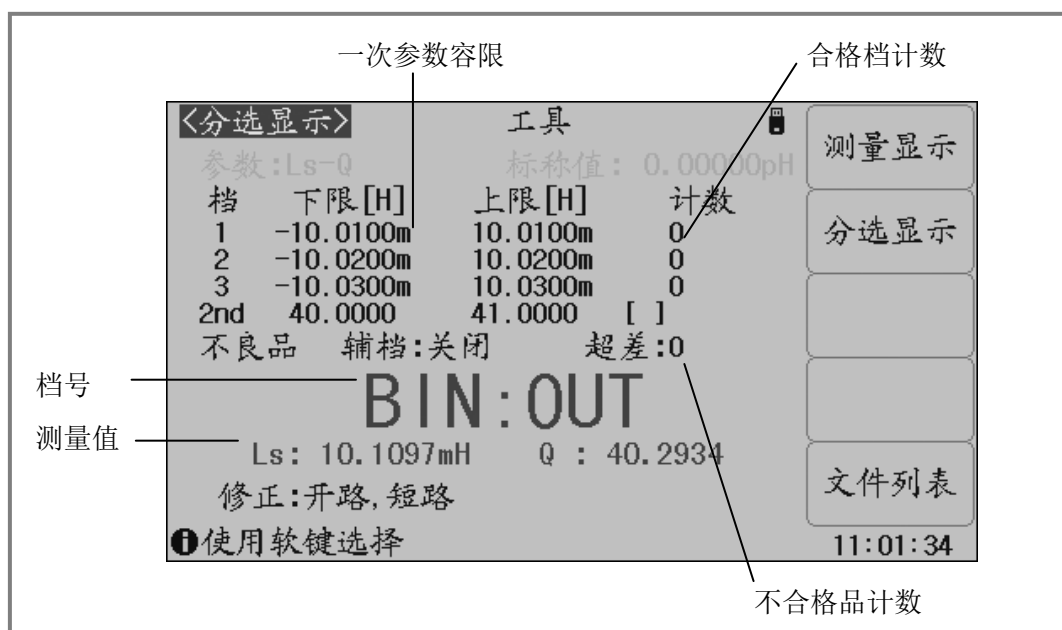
一次参数容限

合格档计数

<分选显示>　工具

参数:Ls-Q　标称值: 0.00000pH

| 档 | 下限[H] | 上限[H] | 计数 |
|---|---|---|---|
| 1 | -10.0100m | 10.0100m | 0 |
| 2 | -10.0200m | 10.0200m | 0 |
| 3 | -10.0300m | 10.0300m | 0 |
| 2nd | 40.0000 | 41.0000 | [ ] |

不良品　辅档:关闭　超差:0

档号

BIN:OUT

测量值

Ls: 10.1097mH　Q : 40.2934

修正:开路,短路

使用软键选择

测量显示

分选显示

文件列表

11:01:34

不合格品计数